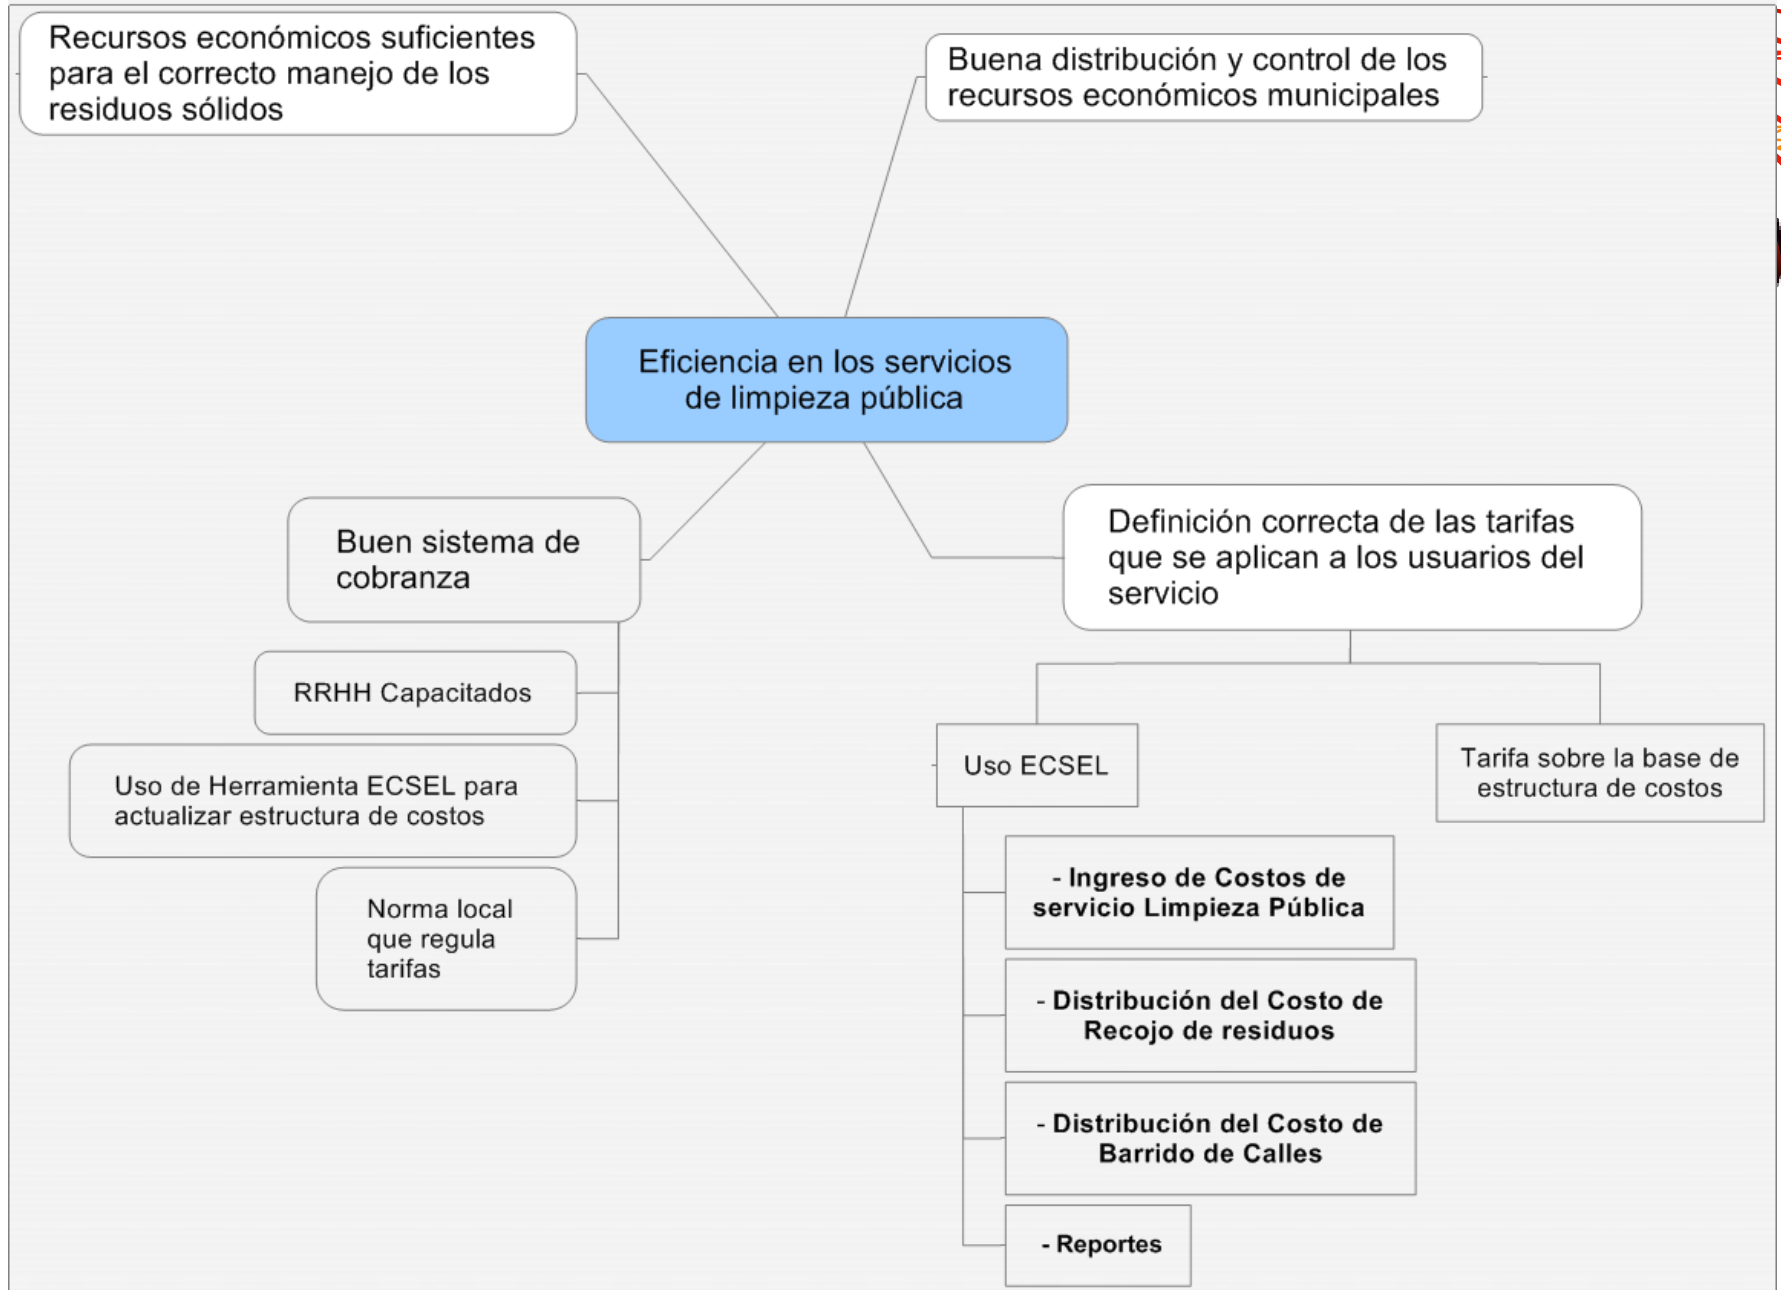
Recursos económicos suficientes para el correcto manejo de los residuos sólidos

Buena distribución y control de los recursos económicos municipales

Eficiencia en los servicios de limpieza pública

Buen sistema de cobranza

RRHH Capacitados

Uso de Herramienta ECSEL para actualizar estructura de costos

Norma local que regula tarifas

Definición correcta de las tarifas que se aplican a los usuarios del servicio

Uso ECSEL

Tarifa sobre la base de estructura de costos

- Ingreso de Costos de servicio Limpieza Pública

- Distribución del Costo de Recojo de residuos

- Distribución del Costo de Barrido de Calles

- Reportes